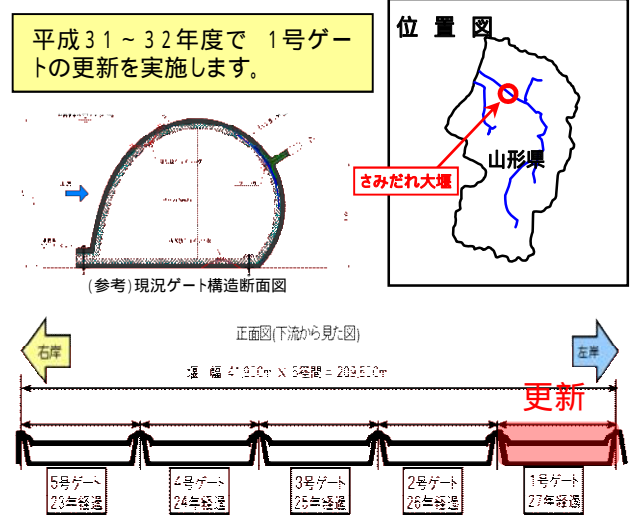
平成３１～３２年度で　１号ゲートの更新を実施します。

位置図

山形県

さみだれ大堰

(参考)現況ゲート構造断面図

正面図(下流から見た図)

右岸

左岸

堰　幅　41.900ｍ × 5径間 = 209.500ｍ

更新

5号ゲート
23年経過

4号ゲート
24年経過

3号ゲート
25年経過

2号ゲート
26年経過

1号ゲート
27年経過